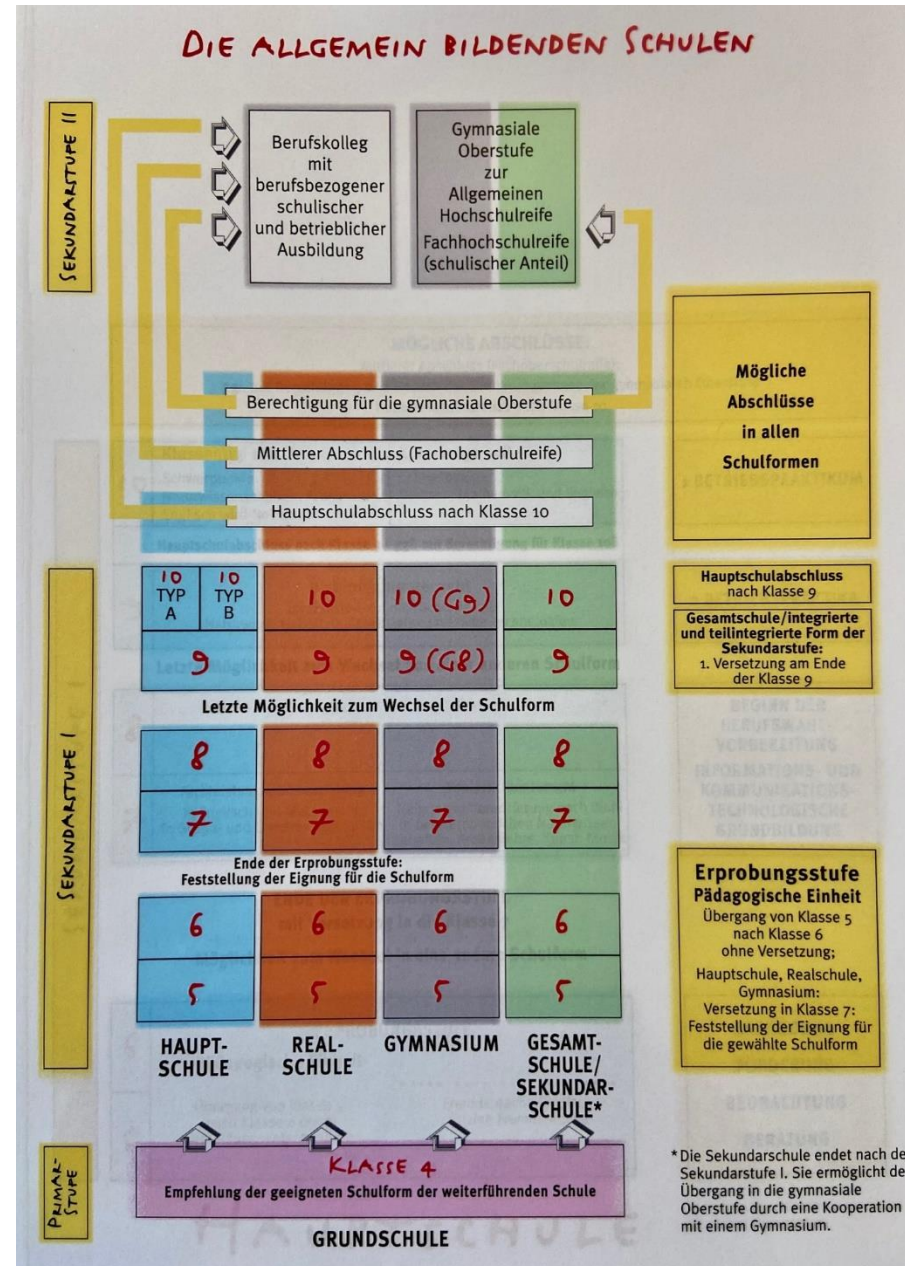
DIE ALLGEMEIN BILDENDEN SCHULEN

SEKUNDARSTUFE II

Berufskolleg mit berufsbezogener schulischer und betrieblicher Ausbildung

Gymnasiale Oberstufe zur Allgemeinen Hochschulreife
Fachhochschulreife (schulischer Anteil)

Mögliche Abschlüsse in allen Schulformen

Berechtigung für die gymnasiale Oberstufe

Mittlerer Abschluss (Fachoberschulreife)

Hauptschulabschluss nach Klasse 10

SEKUNDARSTUFE I

| 10 TYP A | 10 TYP B | 10 | 10 (G9) | 10 |
|---|---|---|---|---|
| 9 | | 9 | 9 (G8) | 9 |

Hauptschulabschluss nach Klasse 9

Gesamtschule/integrierte und teilintegrierte Form der Sekundarstufe: 1. Versetzung am Ende der Klasse 9

Letzte Möglichkeit zum Wechsel der Schulform

| 8 | 8 | 8 | 8 |
|---|---|---|---|
| 7 | 7 | 7 | 7 |

Ende der Erprobungsstufe: Feststellung der Eignung für die Schulform

| 6 | 6 | 6 | 6 |
|---|---|---|---|
| 5 | 5 | 5 | 5 |

Erprobungsstufe
Pädagogische Einheit
Übergang von Klasse 5 nach Klasse 6 ohne Versetzung;
Hauptschule, Realschule, Gymnasium: Versetzung in Klasse 7: Feststellung der Eignung für die gewählte Schulform

HAUPT-SCHULE  REAL-SCHULE  GYMNASIUM  GESAMT-SCHULE/ SEKUNDAR-SCHULE*

PRIMAR-STUFE

KLASSE 4
Empfehlung der geeigneten Schulform der weiterführenden Schule

GRUNDSCHULE

* Die Sekundarschule endet nach de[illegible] Sekundarstufe I. Sie ermöglicht de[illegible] Übergang in die gymnasiale Oberstufe durch eine Kooperation mit einem Gymnasium.